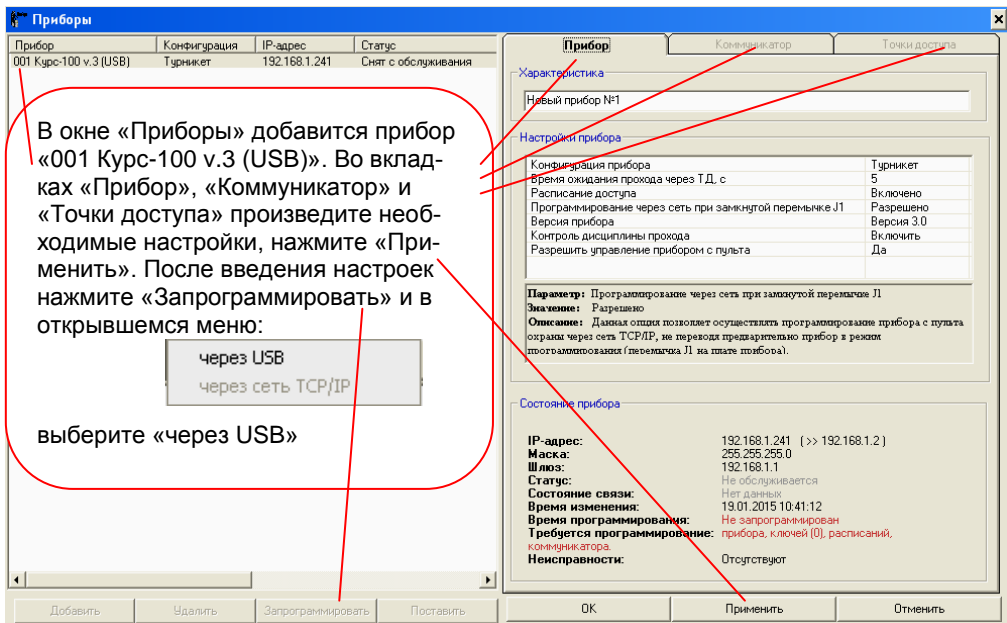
Приборы

| Прибор | Конфигурация | IP-адрес | Статус |
|---|---|---|---|
| 001 Курс-100 v.3 (USB) | Турникет | 192.168.1.241 | Снят с обслуживания |

В окне «Приборы» добавится прибор «001 Курс-100 v.3 (USB)». Во вкладках «Прибор», «Коммуникатор» и «Точки доступа» произведите необходимые настройки, нажмите «Применить». После введения настроек нажмите «Запрограммировать» и в открывшемся меню:

через USB
через сеть TCP/IP

выберите «через USB»

Добавить | Удалить | Запрограммировать | Поставить

Прибор | Коммуникатор | Точки доступа

Характеристика
Новый прибор №1

Настройки прибора

| | |
|---|---|
| Конфигурация прибора | Турникет |
| Время ожидания прохода через Т.Д, с | 5 |
| Расписание доступа | Включено |
| Программирование через сеть при замкнутой перемычке J1 | Разрешено |
| Версия прибора | Версия 3.0 |
| Контроль дисциплины прохода | Включить |
| Разрешить управление прибором с пульта | Да |

Параметр: Программирование через сеть при замкнутой перемычке J1
Значение: Разрешено
Описание: Данная опция позволяет осуществлять программирование прибора с пульта охраны через сеть TCP/IP, не переводя предварительно прибор в режим программирования (перемычка J1 на плате прибора).

Состояние прибора
IP-адрес: 192.168.1.241 ( >> 192.168.1.2 )
Маска: 255.255.255.0
Шлюз: 192.168.1.1
Статус: Не обслуживается
Состояние связи: Нет данных
Время изменения: 19.01.2015 10:41:12
Время программирования: Не запрограммирован
Требуется программирование: прибора, ключей (0), расписаний, коммуникатора.
Неисправности: Отсутствуют

OK | Применить | Отменить